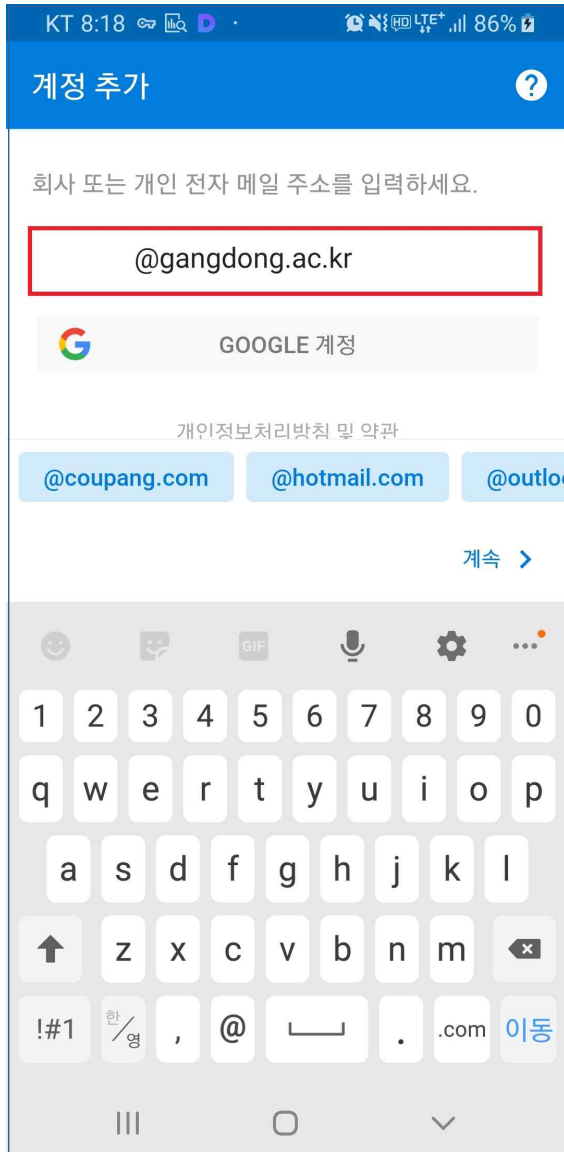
KT 8:18 D · LTE+ 86%

계정 추가

회사 또는 개인 전자 메일 주소를 입력하세요.

@gangdong.ac.kr

GOOGLE 계정

개인정보처리방침 및 약관

@coupang.com
@hotmail.com
@outlo

계속 >

GIF

1 2 3 4 5 6 7 8 9 0
q w e r t y u i o p
a s d f g h j k l
z x c v b n m
!#1 한/영 , @ . .com 이동